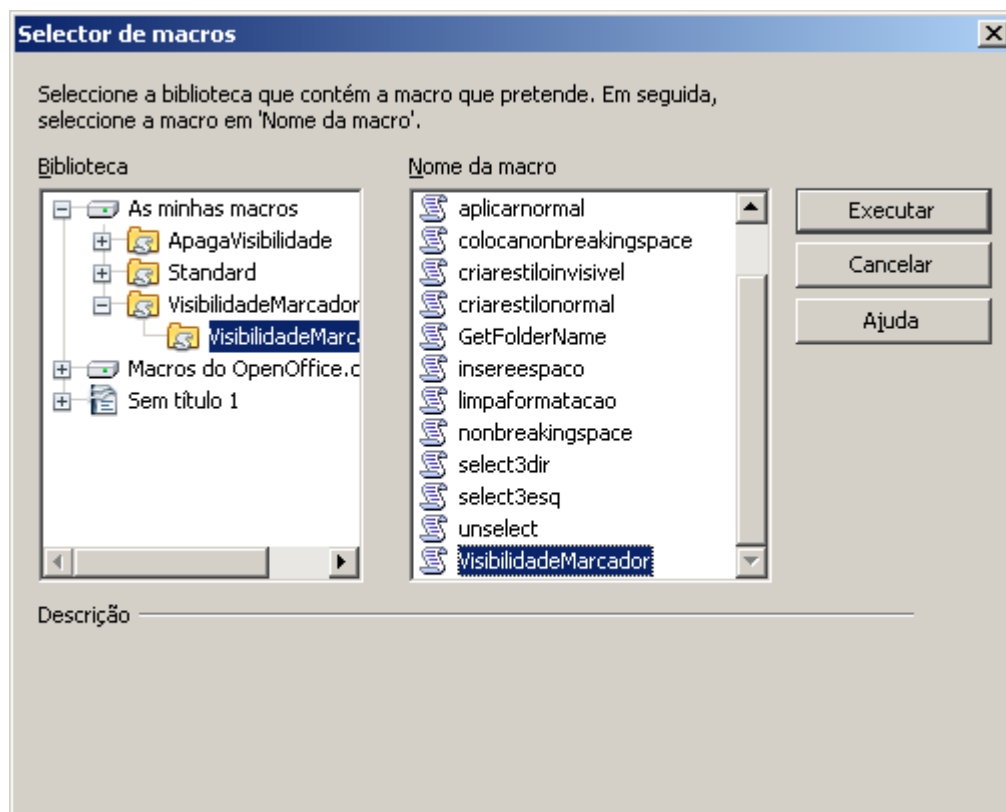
Selector de macros

Seleccione a biblioteca que contém a macro que pretende. Em seguida, seleccione a macro em 'Nome da macro'.

Biblioteca

As minhas macros
ApagaVisibilidade
Standard
VisibilidadeMarcador
VisibilidadeMarc
Macros do OpenOffice.c
Sem título 1

Nome da macro

aplicarnormal
colocanonbreakingspace
criarestiloinvisivel
criarestilonormal
GetFolderName
insereespaco
limpaformatacao
nonbreakingspace
select3dir
select3esq
unselect
VisibilidadeMarcador

Executar
Cancelar
Ajuda

Descrição